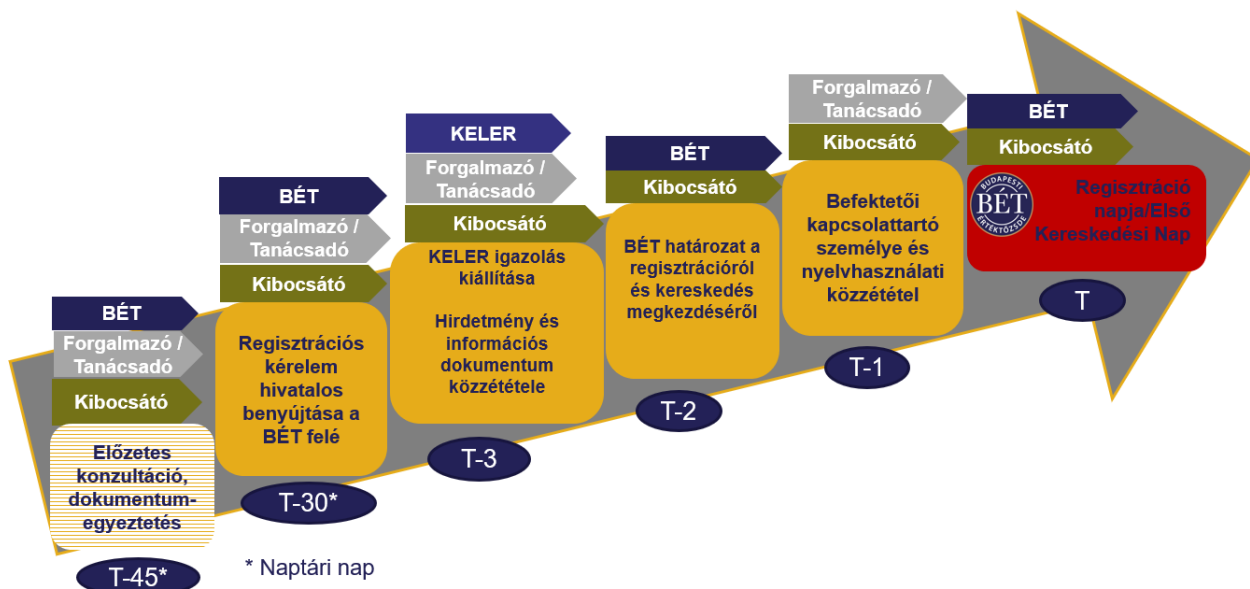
BÉT
Forgalmazó / Tanácsadó
Kibocsátó
Előzetes konzultáció, dokumentum-egyeztetés
T-45*

BÉT
Forgalmazó / Tanácsadó
Kibocsátó
Regisztrációs kérelem hivatalos benyújtása a BÉT felé
T-30*

KELER
Forgalmazó / Tanácsadó
Kibocsátó
KELER igazolás kiállítása

Hirdetmény és információs dokumentum közzététele
T-3

BÉT
Kibocsátó
BÉT határozat a regisztrációról és kereskedés megkezdéséről
T-2

Forgalmazó / Tanácsadó
Kibocsátó
Befektetői kapcsolattartó személye és nyelvhasználati közzététel
T-1

BÉT
Kibocsátó
BUDAPESTI BÉT ÉRTÉKTŐZSDE
Regisztráció napja/Első Kereskedési Nap
T

* Naptári nap